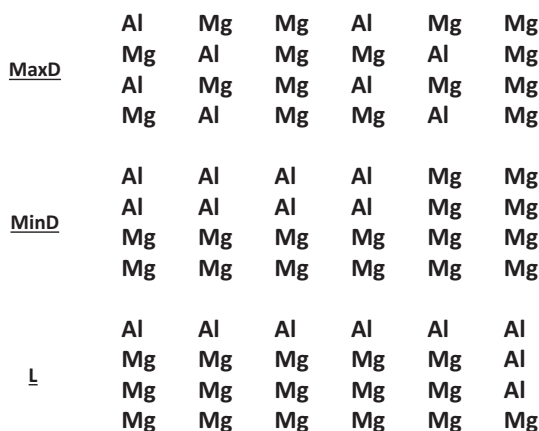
| | | | | | |
|---|---|---|---|---|---|
| | Al | Mg | Mg | Al | Mg | Mg |
| MaxD | Mg | Al | Mg | Mg | Al | Mg |
| | Al | Mg | Mg | Al | Mg | Mg |
| | Mg | Al | Mg | Mg | Al | Mg |

| | | | | | | |
|---|---|---|---|---|---|---|
| | Al | Al | Al | Al | Mg | Mg |
| MinD | Al | Al | Al | Al | Mg | Mg |
| | Mg | Mg | Mg | Mg | Mg | Mg |
| | Mg | Mg | Mg | Mg | Mg | Mg |

| | | | | | | |
|---|---|---|---|---|---|---|
| | Al | Al | Al | Al | Al | Al |
| L | Mg | Mg | Mg | Mg | Mg | Al |
| | Mg | Mg | Mg | Mg | Mg | Al |
| | Mg | Mg | Mg | Mg | Mg | Mg |